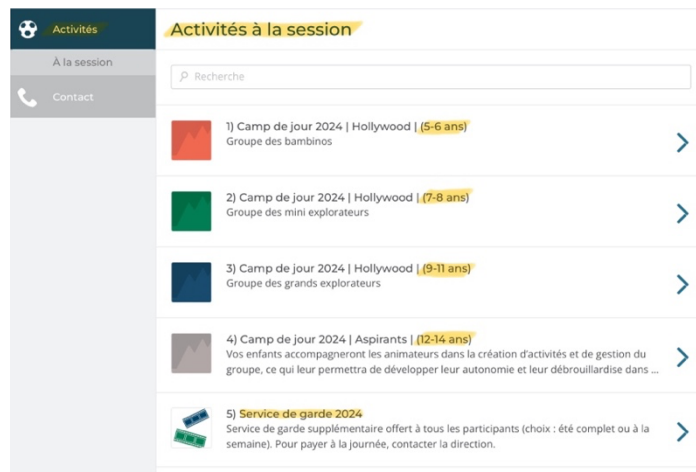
Activités

À la session

Contact

Activités à la session

Recherche

1) Camp de jour 2024 | Hollywood | (5-6 ans)
Groupe des bambinos

2) Camp de jour 2024 | Hollywood | (7-8 ans)
Groupe des mini explorateurs

3) Camp de jour 2024 | Hollywood | (9-11 ans)
Groupe des grands explorateurs

4) Camp de jour 2024 | Aspirants | (12-14 ans)
Vos enfants accompagneront les animateurs dans la création d'activités et de gestion du groupe, ce qui leur permettra de développer leur autonomie et leur débrouillardise dans ...

5) Service de garde 2024
Service de garde supplémentaire offert à tous les participants (choix : été complet ou à la semaine). Pour payer à la journée, contacter la direction.